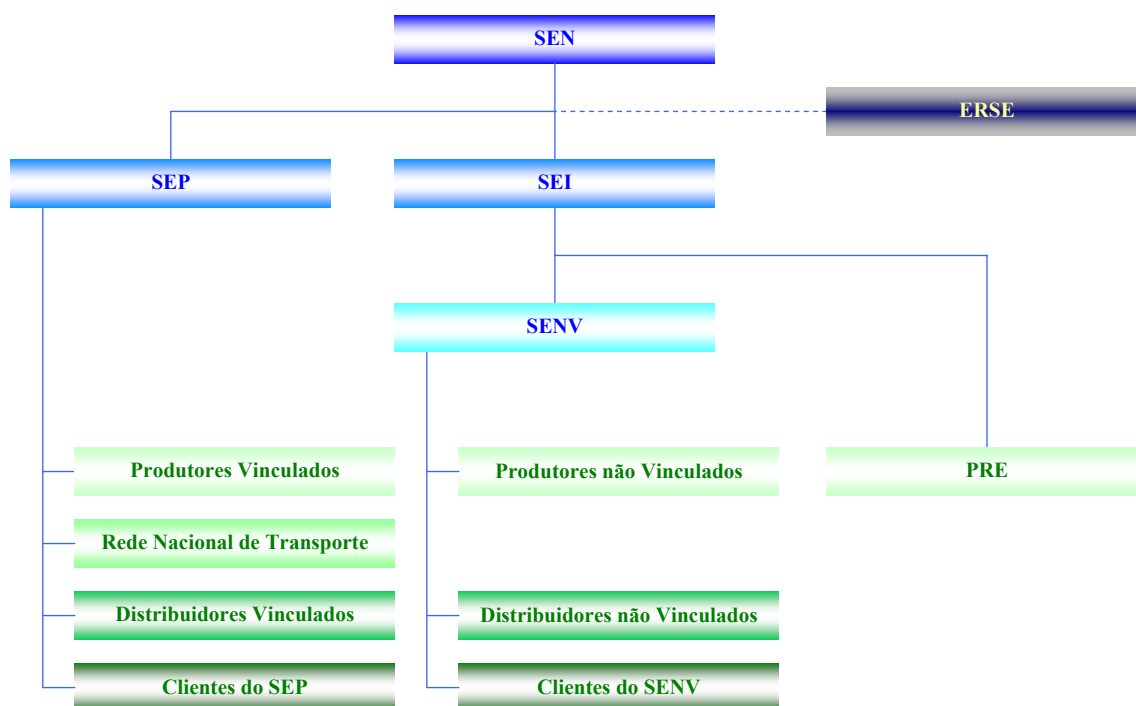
SEN

ERSE

SEP

SEI

SENV

Produtores Vinculados

Rede Nacional de Transporte

Distribuidores Vinculados

Clientes do SEP

Produtores não Vinculados

Distribuidores não Vinculados

Clientes do SENV

PRE